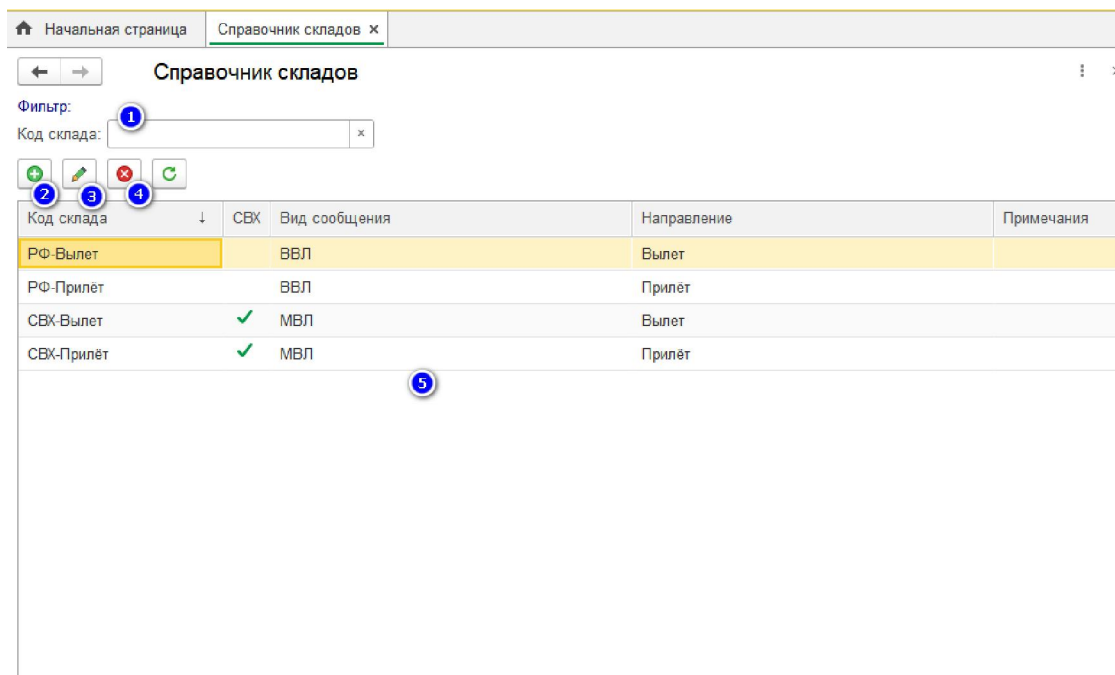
Начальная страница | Справочник складов ×

Справочник складов

Фильтр:
Код склада: ×

1
2
3
4

| Код склада ↓ | СВХ | Вид сообщения | Направление | Примечания |
|---|---|---|---|---|
| РФ-Вылет | | ВВЛ | Вылет | |
| РФ-Прилёт | | ВВЛ | Прилёт | |
| СВХ-Вылет | ✓ | МВЛ | Вылет | |
| СВХ-Прилёт | ✓ | МВЛ | Прилёт | |

5